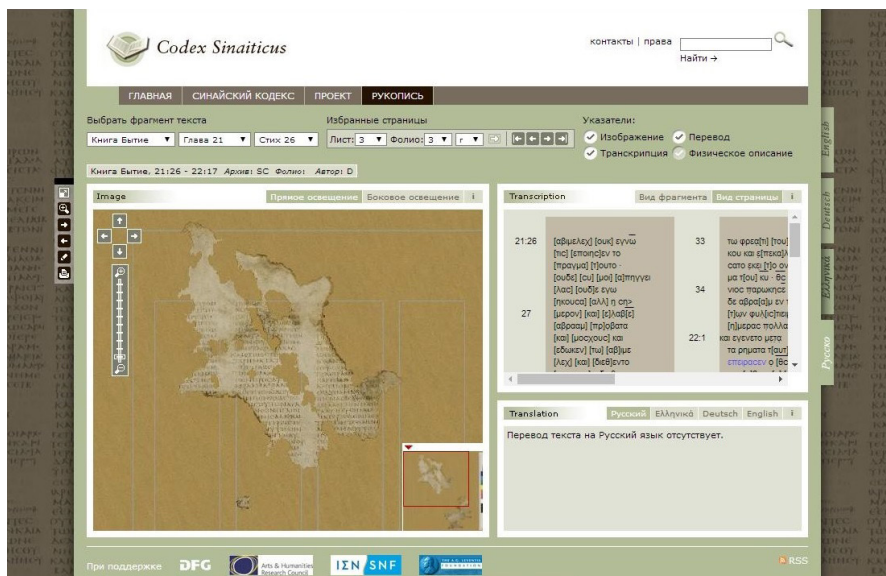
Codex Sinaiticus

контакты | права

Найти →

ГЛАВНАЯ СИНАЙСКИЙ КОДЕКС ПРОЕКТ РУКОПИСЬ

Выбрать фрагмент текста

Книга Бытие ▼ Глава 21 ▼ Стих 26 ▼

Избранные страницы

Лист: 3 ▼ Фолио: 3 ▼ r ▼

Указатели:

Изображение Перевод

Транскрипция Физическое описание

Книга Бытие, 21:26 - 22:17 Архив: SC Фолио: Автор: D

English
Deutsch
Ελληνικά
Русско

Image

Прямое освещение Боковое освещение i

Transcription

Вид фрагмента Вид страницы i

21:26 [αβιμελεχ] [ουκ] εγνω̅ [τις] [εποιησ]εν το [πραγμα] [τ]ουτο · [ουδε] [συ] [μοι] [α]πηγγει [λας] [ουδ]ε εγω [ηκουσα] [αλλ] η ση̅ [μερον] [και] [ε]λαβ[ε] 27 [αβρααμ] [πρ]οβατα [και] [μοσχους] και [εδωκεν] [τω] [αβ]ιμε [λεχ] [και] [διεθ]εντο

33 τω φρεα[τι] [του] κου και ε[πεκαλ] εσατο εκει [τ]ο ον μα τ[ου] κυ · θ̅ς̅ 34 νιος παρωκησε δε αβρα[α]μ εν τ [τ]ων φυλ[ισ]τιειμ [η]μερας πολλα 22:1 και εγενετο μετα τα ρηματα τ[αυτ] επειρασεν ο θ[ε]

Translation

Русский Ελληνικά Deutsch English i

Перевод текста на Русский язык отсутствует.

При поддержке DFG Arts & Humanities Research Council ΙΣΝ SNF

RSS